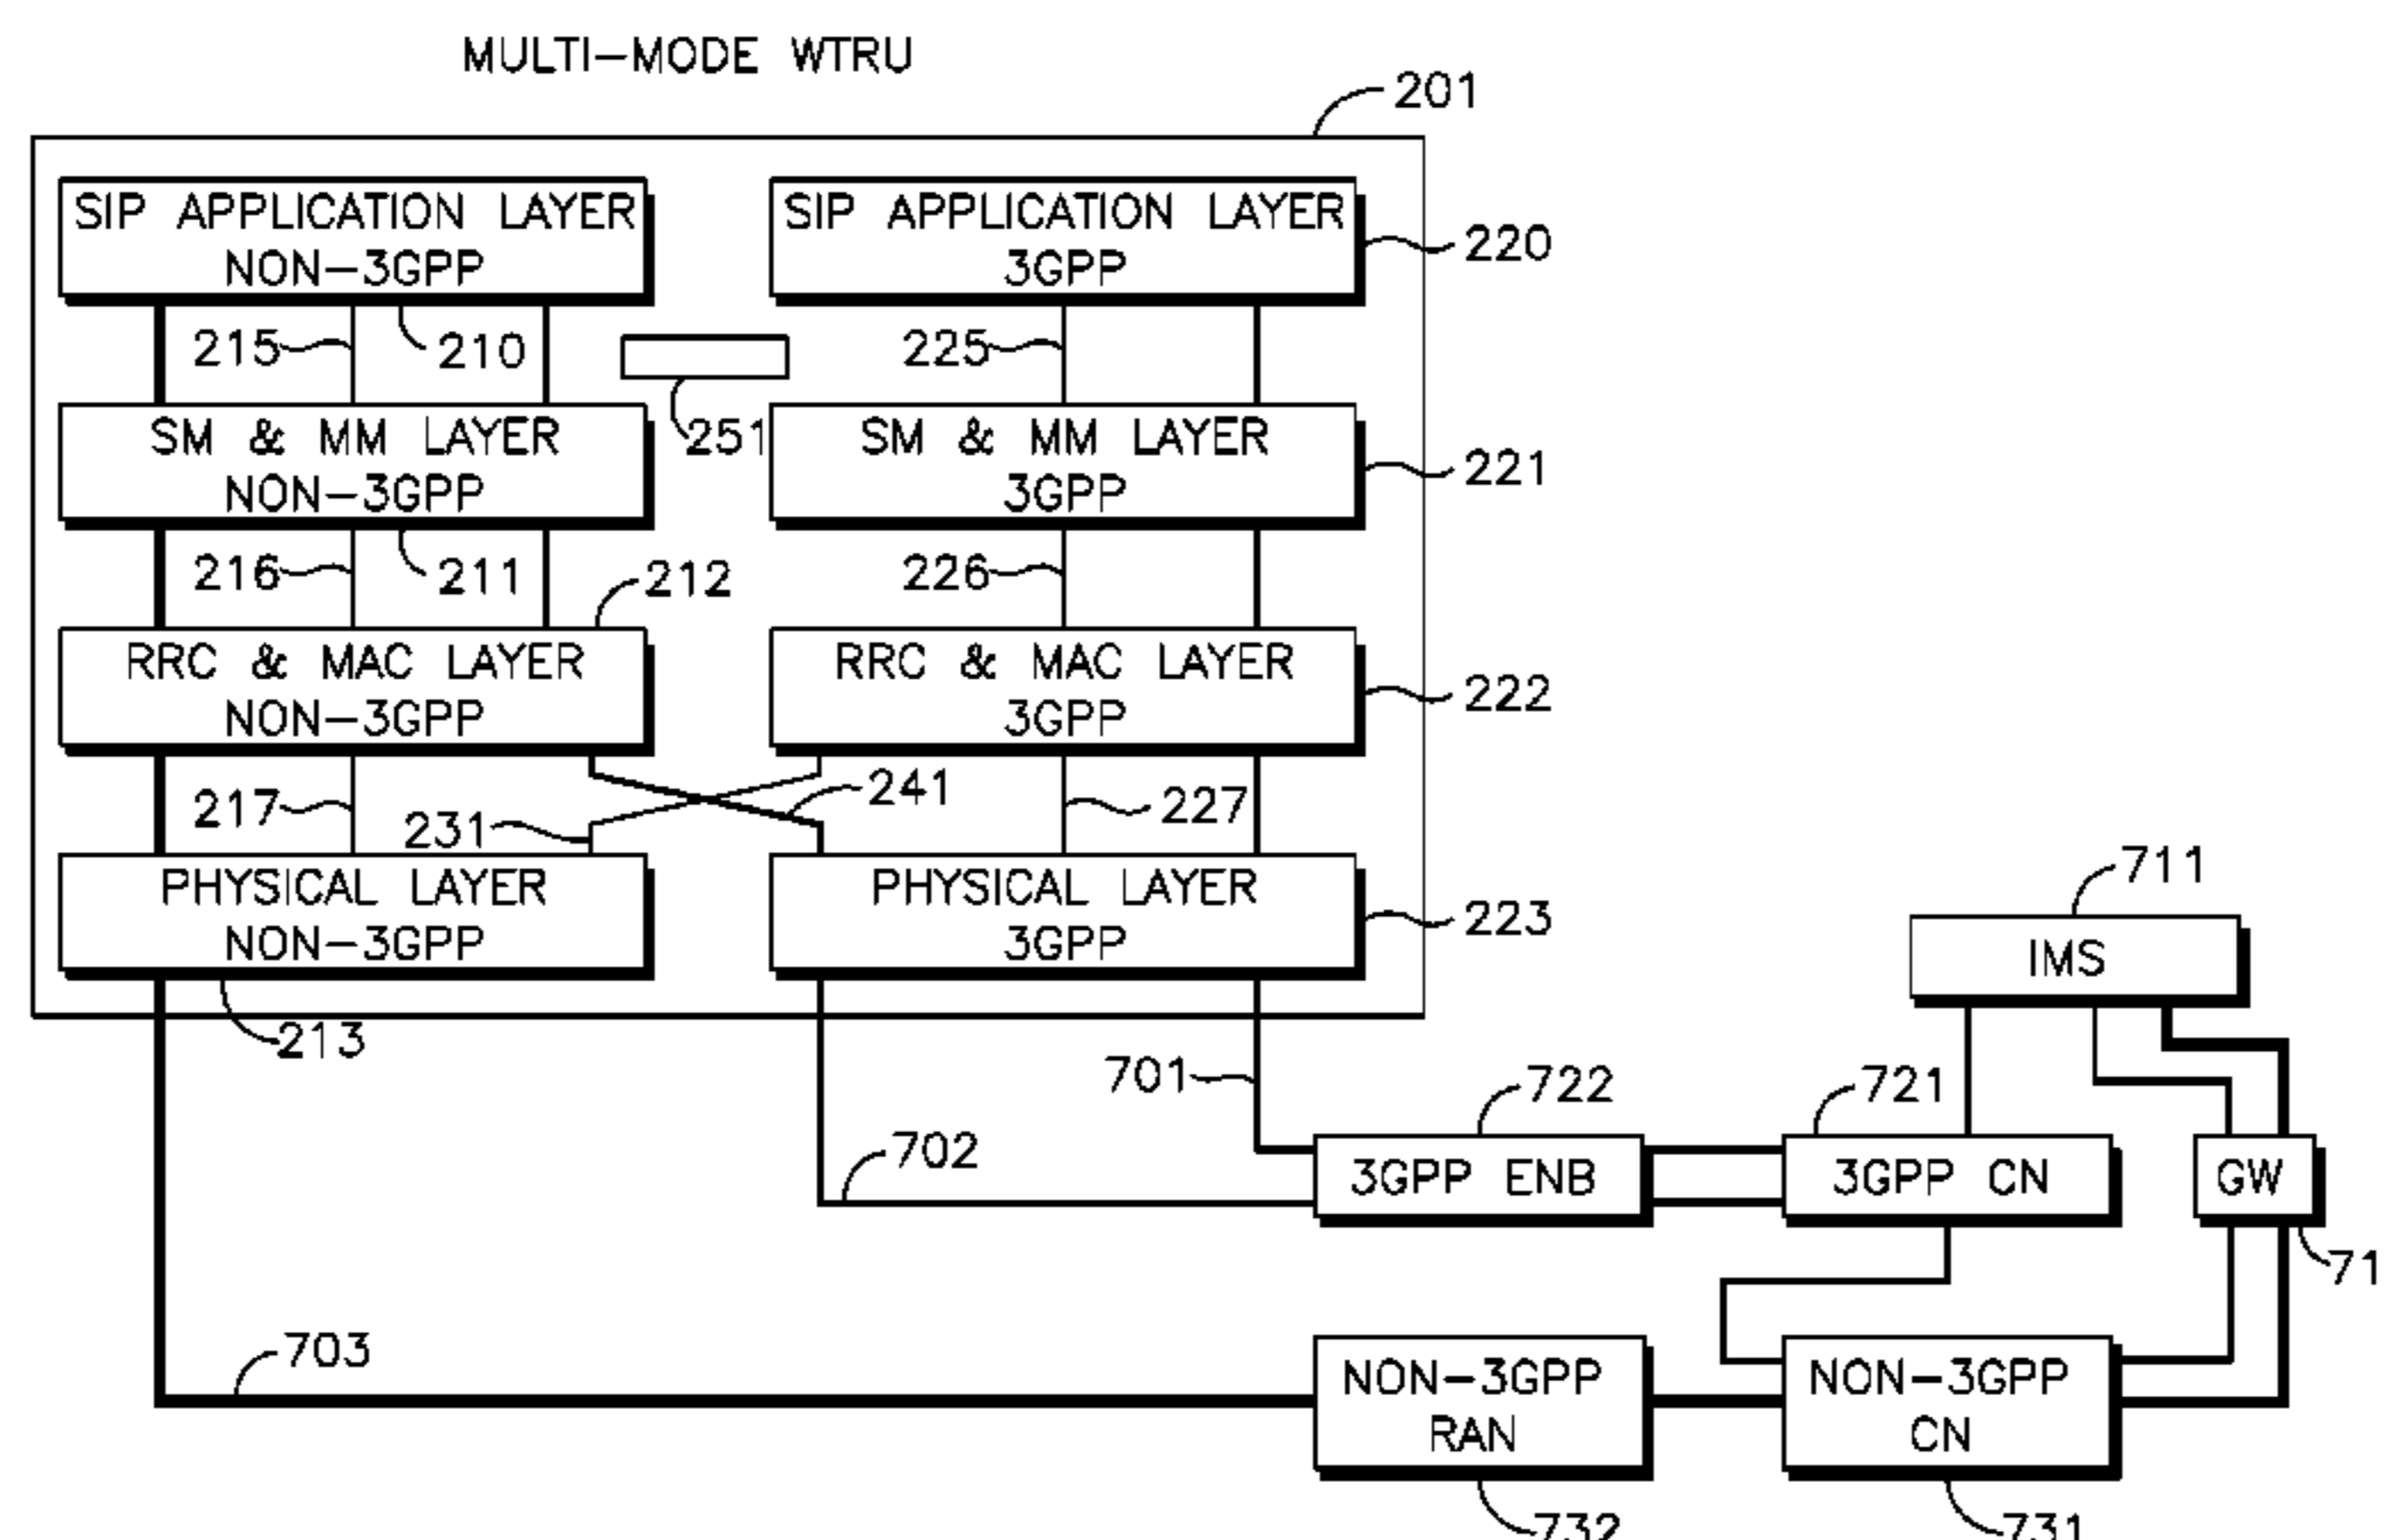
MULTI–MODE WTRU

201

SIP APPLICATION LAYER NON–3GPP

SIP APPLICATION LAYER 3GPP

220

215

210

225

251

SM & MM LAYER NON–3GPP

SM & MM LAYER 3GPP

221

216

211

212

226

RRC & MAC LAYER NON–3GPP

RRC & MAC LAYER 3GPP

222

241

217

231

227

PHYSICAL LAYER NON–3GPP

PHYSICAL LAYER 3GPP

223

711

IMS

213

701

722

721

702

3GPP ENB

3GPP CN

GW

71

703

NON–3GPP RAN

NON–3GPP CN

732

731